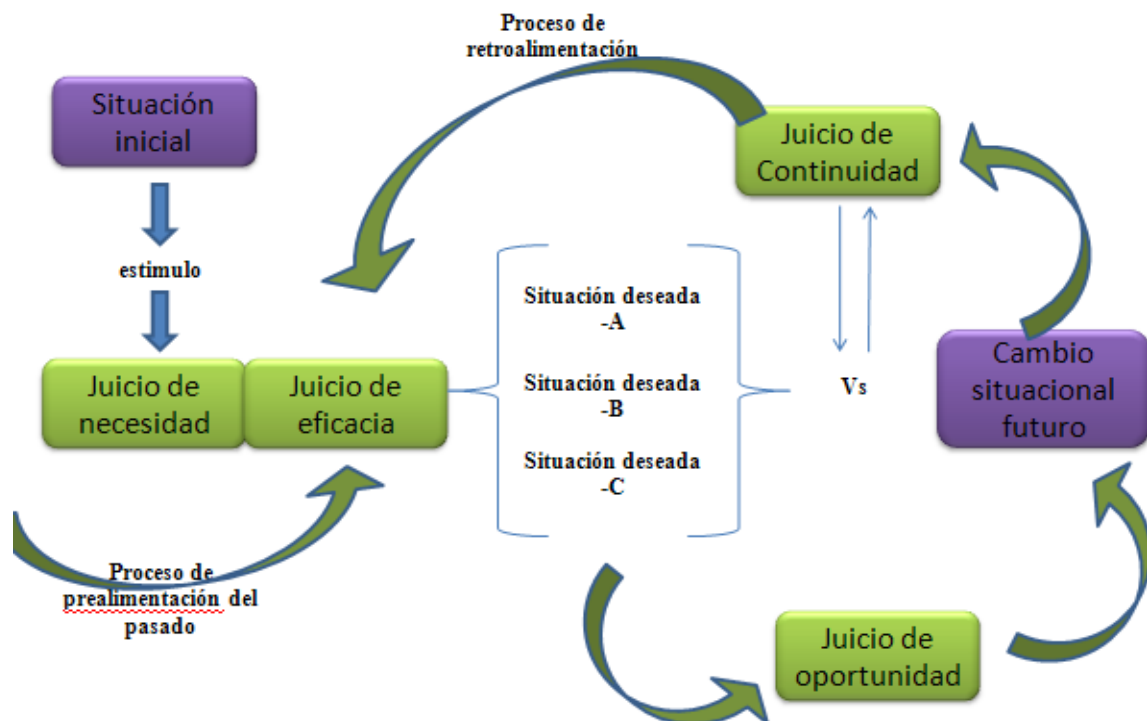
Proceso de retroalimentación

Situación inicial

estimulo

Juicio de Continuidad

Situación deseada -A

Situación deseada -B

Situación deseada -C

Vs

Juicio de necesidad

Juicio de eficacia

Cambio situacional futuro

Proceso de prealimentación del pasado

Juicio de oportunidad